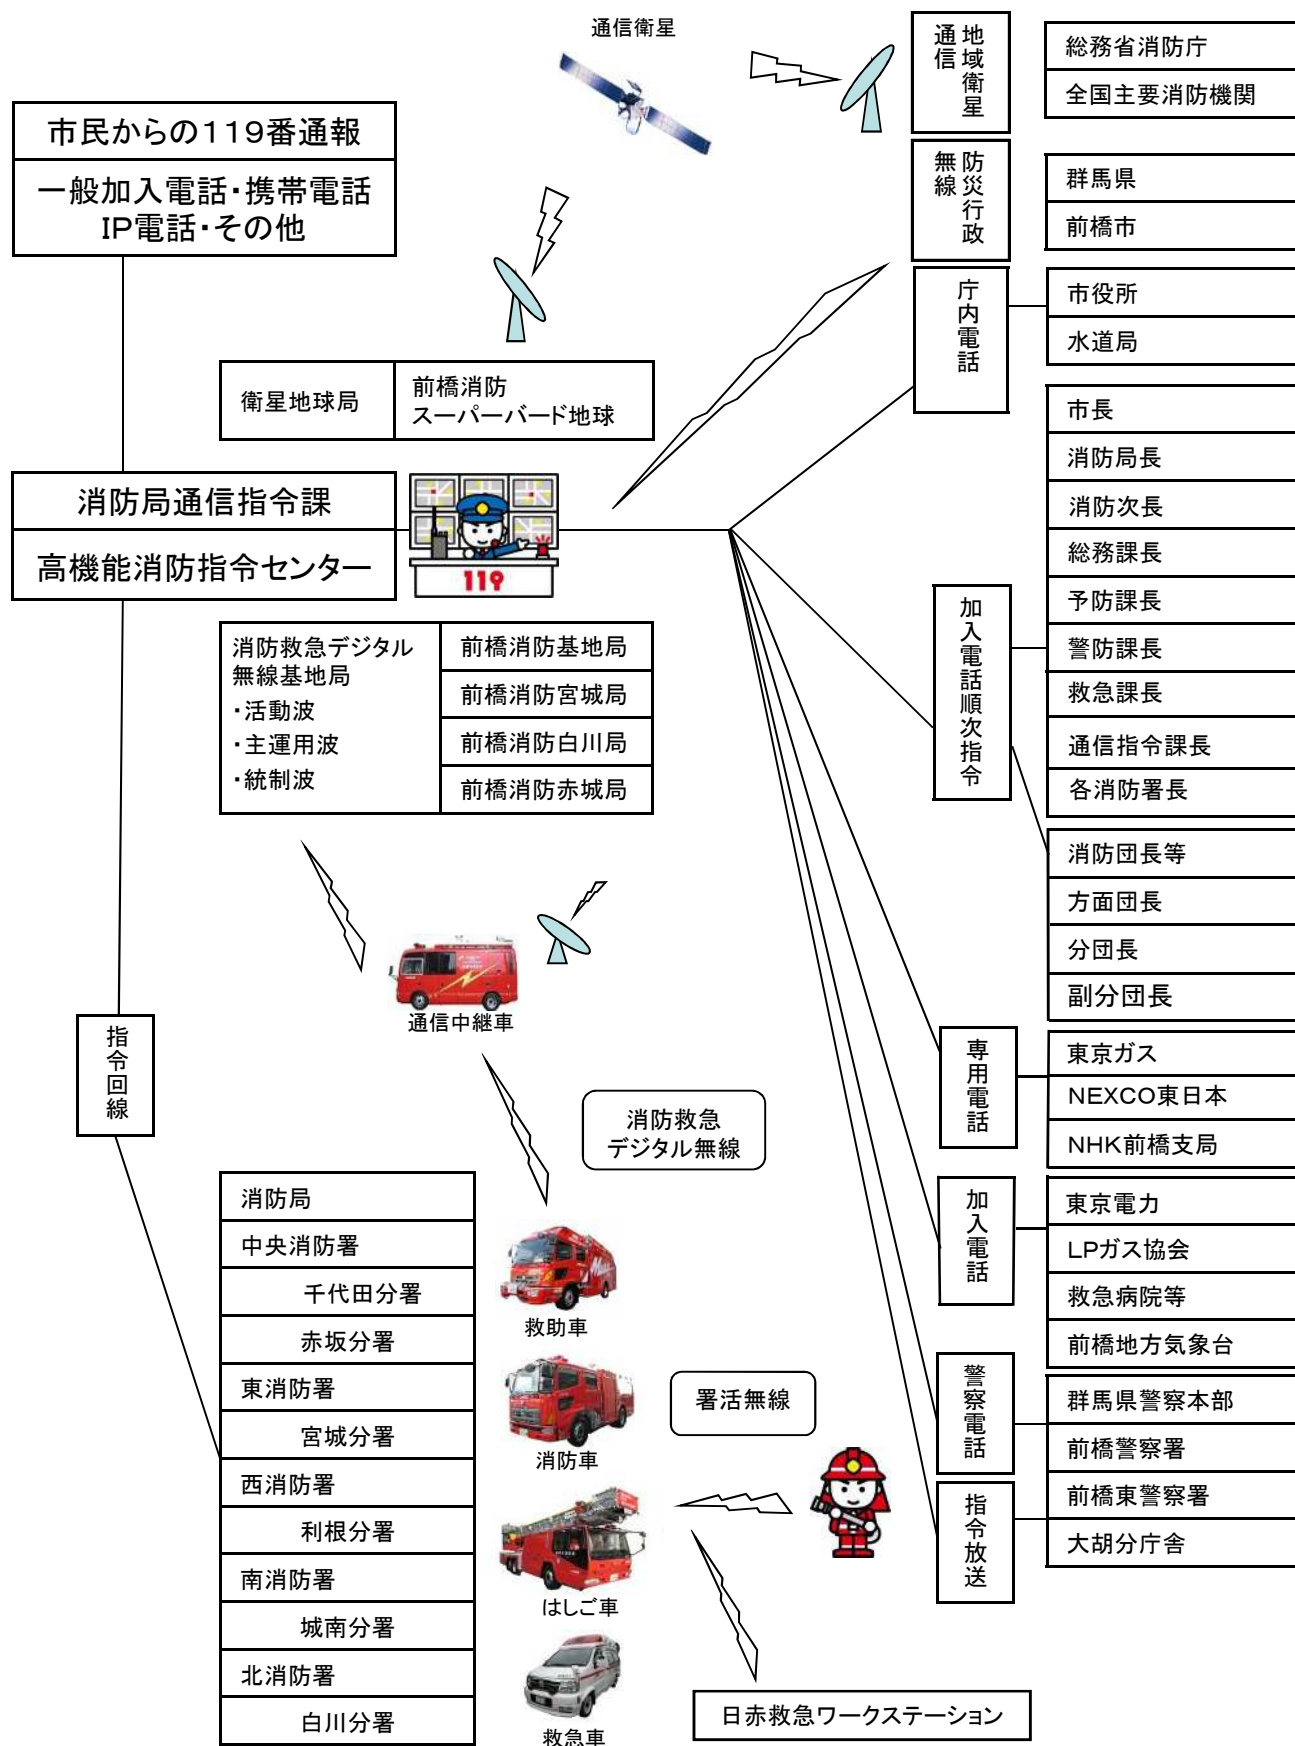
通信衛星

地域衛星通信

総務省消防庁
全国主要消防機関

市民からの119番通報
一般加入電話・携帯電話 IP電話・その他

防災行政無線

群馬県
前橋市

庁内電話

市役所
水道局

衛星地球局
前橋消防 スーパーバード地球

市長
消防局長
消防次長
総務課長
予防課長
警防課長
救急課長
通信指令課長
各消防署長

消防局通信指令課
高機能消防指令センター

119

加入電話順次指令

消防救急デジタル無線基地局
・活動波
・主運用波
・統制波

前橋消防基地局
前橋消防宮城局
前橋消防白川局
前橋消防赤城局

消防団長等
方面団長
分団長
副分団長

通信中継車

指令回線

専用電話

東京ガス
NEXCO東日本
NHK前橋支局

消防救急デジタル無線

加入電話

東京電力
LPガス協会
救急病院等
前橋地方気象台

消防局
中央消防署
千代田分署
赤坂分署
東消防署
宮城分署
西消防署
利根分署
南消防署
城南分署
北消防署
白川分署

救助車
消防車
はしご車
救急車

署活無線

警察電話

群馬県警察本部
前橋警察署
前橋東警察署
大胡分庁舎

指令放送

日赤救急ワークステーション